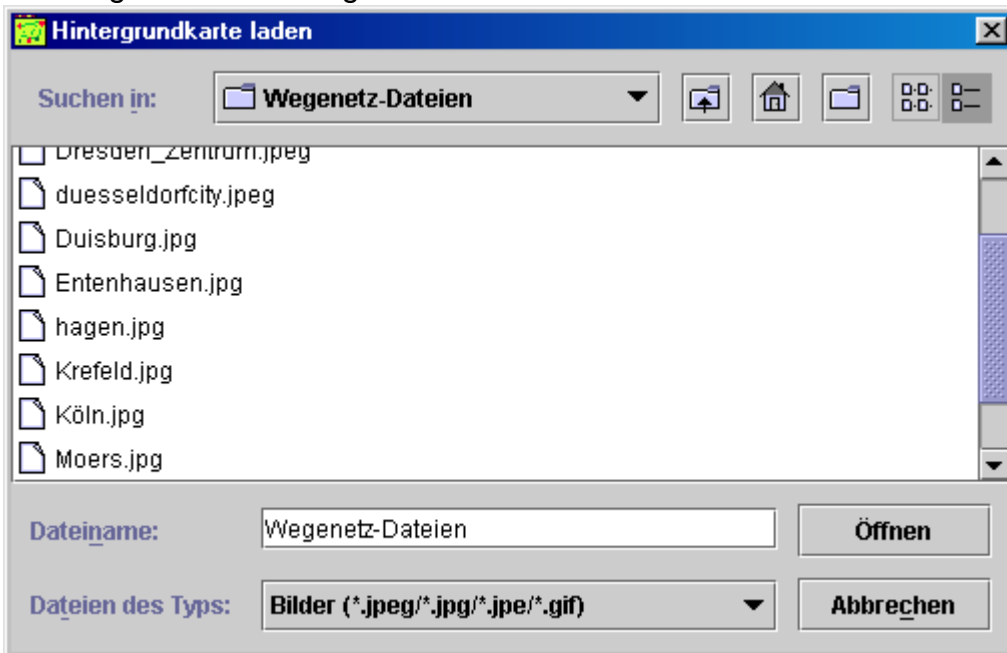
Hintergrundkarte laden

Suchen in: Wegenetz-Dateien

Dresden_Zentrum.jpeg
duesseldorfcity.jpeg
Duisburg.jpg
Entenhausen.jpg
hagen.jpg
Krefeld.jpg
Köln.jpg
Moers.jpg

Dateiname: Wegenetz-Dateien
Öffnen

Dateien des Typs: Bilder (*.jpeg/*.jpg/*.jpe/*.gif)
Abbrechen